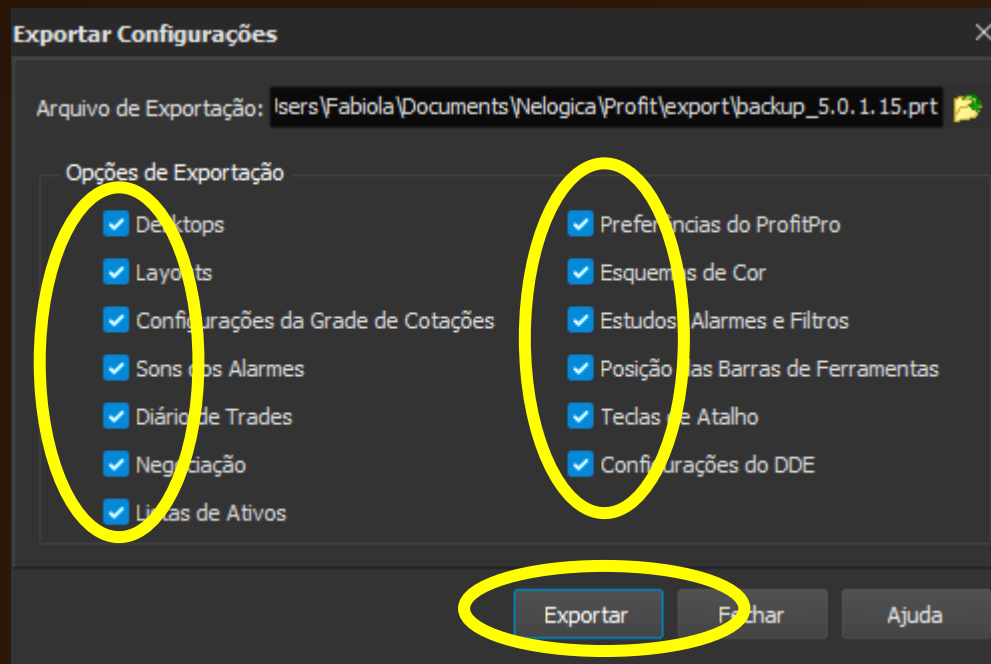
Exportar Configurações

Arquivo de Exportação: lsers\Fabiola\Documents\Nelogica\Profit\export\backup_5.0.1.15.prt

Opções de Exportação

Desktops
Layouts
Configurações da Grade de Cotações
Sons dos Alarmes
Diário de Trades
Negociação
Listas de Ativos

Preferências do ProfitPro
Esquemas de Cor
Estudos, Alarmes e Filtros
Posição das Barras de Ferramentas
Teclas de Atalho
Configurações do DDE

Exportar
Fechar
Ajuda